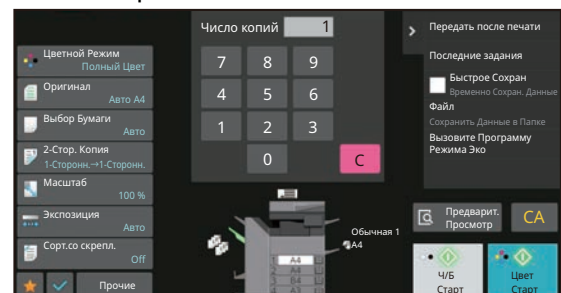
Цветной Режим
Полный Цвет

Оригинал
Авто A4

Выбор Бумаги
Авто

2-Стор. Копия
1-Сторонн.→1-Сторонн.

Масштаб
100 %

Экспозиция
Авто

Сорт.со скрепл.
Off

Прочие

Число копий 1

7 8 9
4 5 6
1 2 3
0 C

Обычная 1
A4

A4
A4

Передать после печати

Последние задания

Быстрое Сохран
Временно Сохран. Данные

Файл
Сохранить Данные в Папке

Вызовите Программу Режима Эко

Предварит. Просмотр

CA

Ч/Б Старт

Цвет Старт